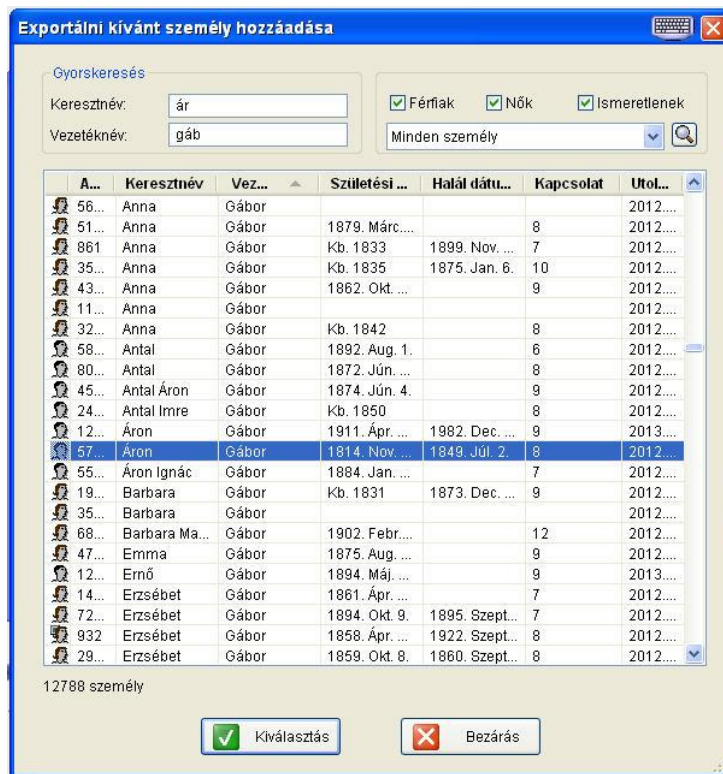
Exportálni kívánt személy hozzáadása

Gyorskeresés
Keresztnév: ár
Vezetéknév: gáb

Férfiak Nők Ismeretlenek
Minden személy

| A... | Keresztnév | Vez... | Születési ... | Halál dátu... | Kapcsolat | Utol... |
|---|---|---|---|---|---|---|
| 56... | Anna | Gábor | | | | 2012.... |
| 51... | Anna | Gábor | 1879. Márc.... | | 8 | 2012.... |
| 861 | Anna | Gábor | Kb. 1833 | 1899. Nov. ... | 7 | 2012.... |
| 35... | Anna | Gábor | Kb. 1835 | 1875. Jan. 6. | 10 | 2012.... |
| 43... | Anna | Gábor | 1862. Okt. ... | | 9 | 2012.... |
| 11... | Anna | Gábor | | | | 2012.... |
| 32... | Anna | Gábor | Kb. 1842 | | 8 | 2012.... |
| 58... | Antal | Gábor | 1892. Aug. 1. | | 6 | 2012.... |
| 80... | Antal | Gábor | 1872. Jún. ... | | 8 | 2012.... |
| 45... | Antal Áron | Gábor | 1874. Jún. 4. | | 9 | 2012.... |
| 24... | Antal Imre | Gábor | Kb. 1850 | | 8 | 2012.... |
| 12... | Áron | Gábor | 1911. Ápr. ... | 1982. Dec. ... | 9 | 2013.... |
| 57... | Áron | Gábor | 1814. Nov. ... | 1849. Júl. 2. | 8 | 2012.... |
| 55... | Áron Ignác | Gábor | 1884. Jan. ... | | 7 | 2012.... |
| 19... | Barbara | Gábor | Kb. 1831 | 1873. Dec. ... | 9 | 2012.... |
| 35... | Barbara | Gábor | | | | 2012.... |
| 68... | Barbara Ma... | Gábor | 1902. Febr.... | | 12 | 2012.... |
| 47... | Emma | Gábor | 1875. Aug. ... | | 9 | 2012.... |
| 12... | Ernő | Gábor | 1894. Máj. ... | | 9 | 2013.... |
| 14... | Erzsébet | Gábor | 1861. Ápr. ... | | 7 | 2012.... |
| 72... | Erzsébet | Gábor | 1894. Okt. 9. | 1895. Szept.... | 7 | 2012.... |
| 932 | Erzsébet | Gábor | 1858. Ápr. ... | 1922. Szept.... | 8 | 2012.... |
| 29... | Erzsébet | Gábor | 1859. Okt. 8. | 1860. Szept.... | 8 | 2012.... |

12788 személy

Kiválasztás
Bezárás